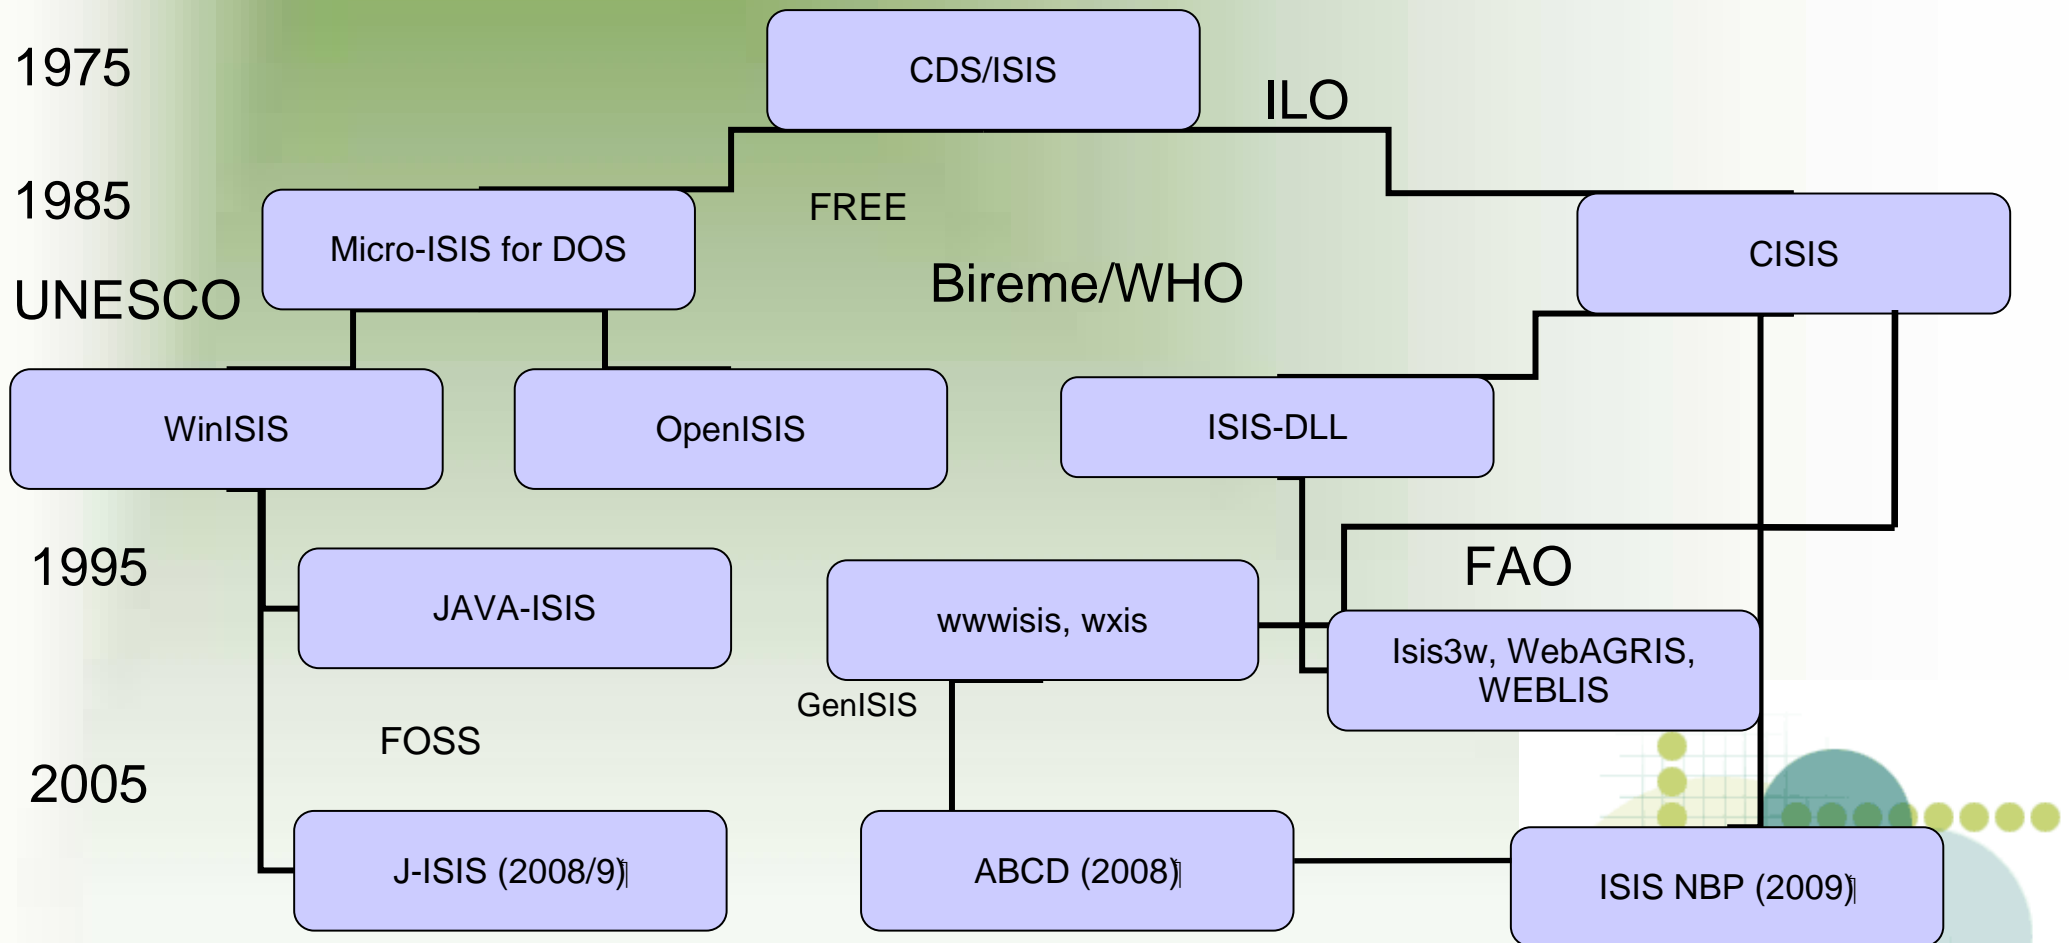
1975

CDS/ISIS

ILO

1985

FREE

Micro-ISIS for DOS

CISIS

UNESCO

Bireme/WHO

WinISIS

OpenISIS

ISIS-DLL

1995

JAVA-ISIS

wwwisis, wxis

FAO

Isis3w, WebAGRIS, WEBLIS

GenISIS

FOSS

2005

J-ISIS (2008/9)

ABCD (2008)

ISIS NBP (2009)